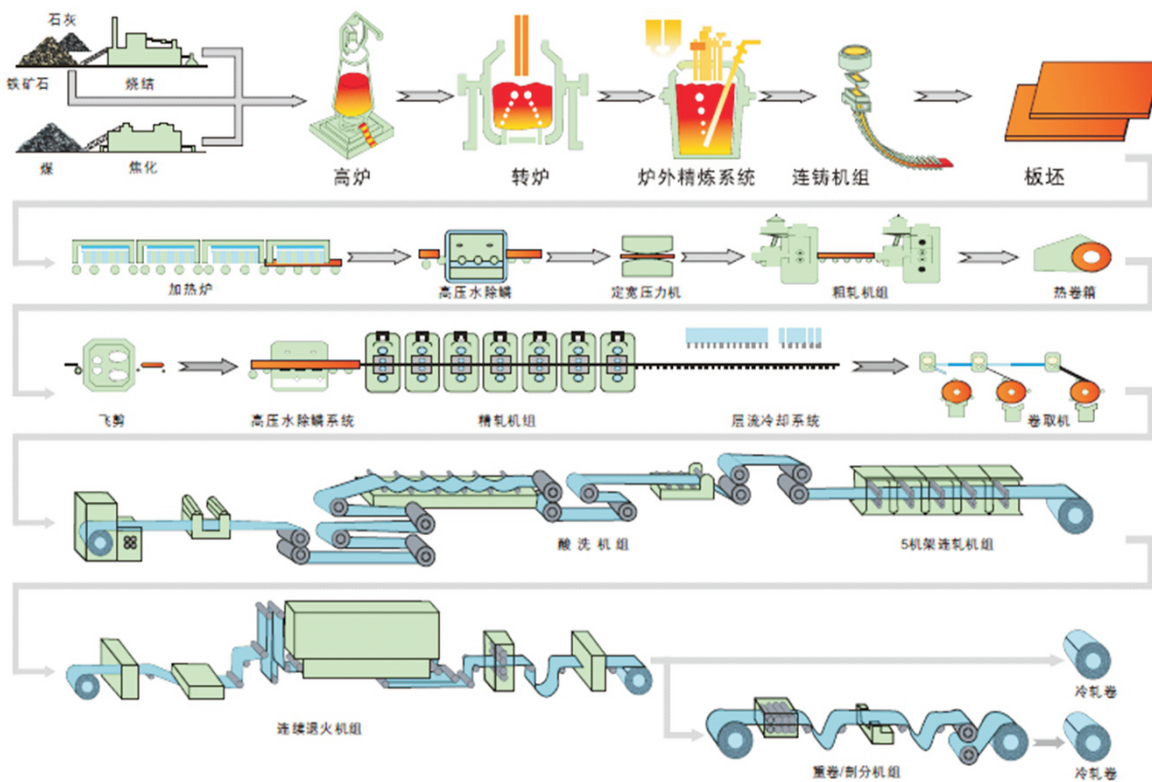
石灰
铁矿石
烧结
煤
焦化
高炉
转炉
炉外精炼系统
连铸机组
板坯

加热炉
高压水除鳞
定宽压力机
粗轧机组
热卷箱

飞剪
高压水除鳞系统
精轧机组
层流冷却系统
卷取机

酸洗机组
5机架连轧机组

连续退火机组
冷轧卷
重卷/剖分机组
冷轧卷